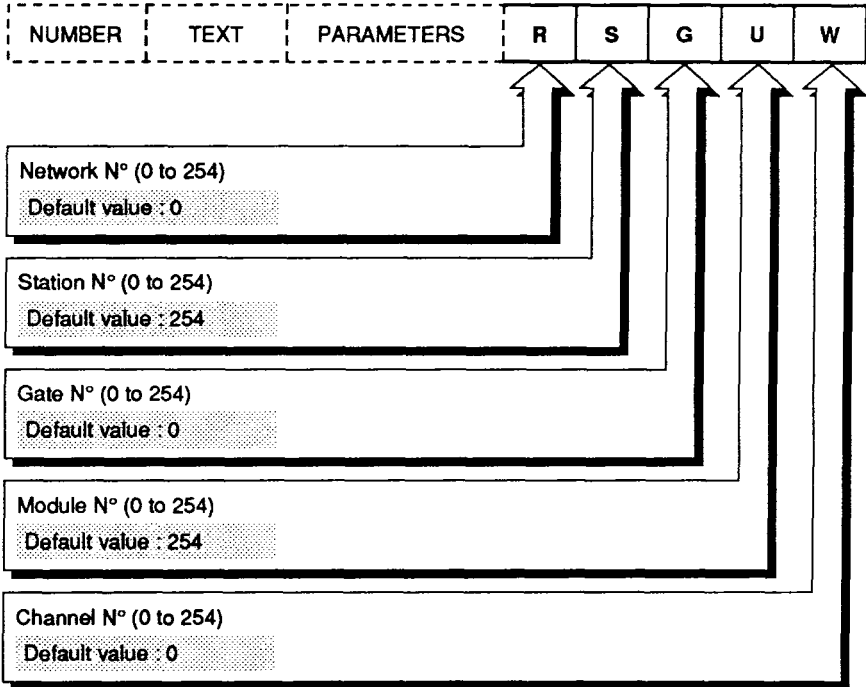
NUMBER TEXT PARAMETERS R S G U W

Network N° (0 to 254)
Default value : 0

Station N° (0 to 254)
Default value : 254

Gate N° (0 to 254)
Default value : 0

Module N° (0 to 254)
Default value : 254

Channel N° (0 to 254)
Default value : 0